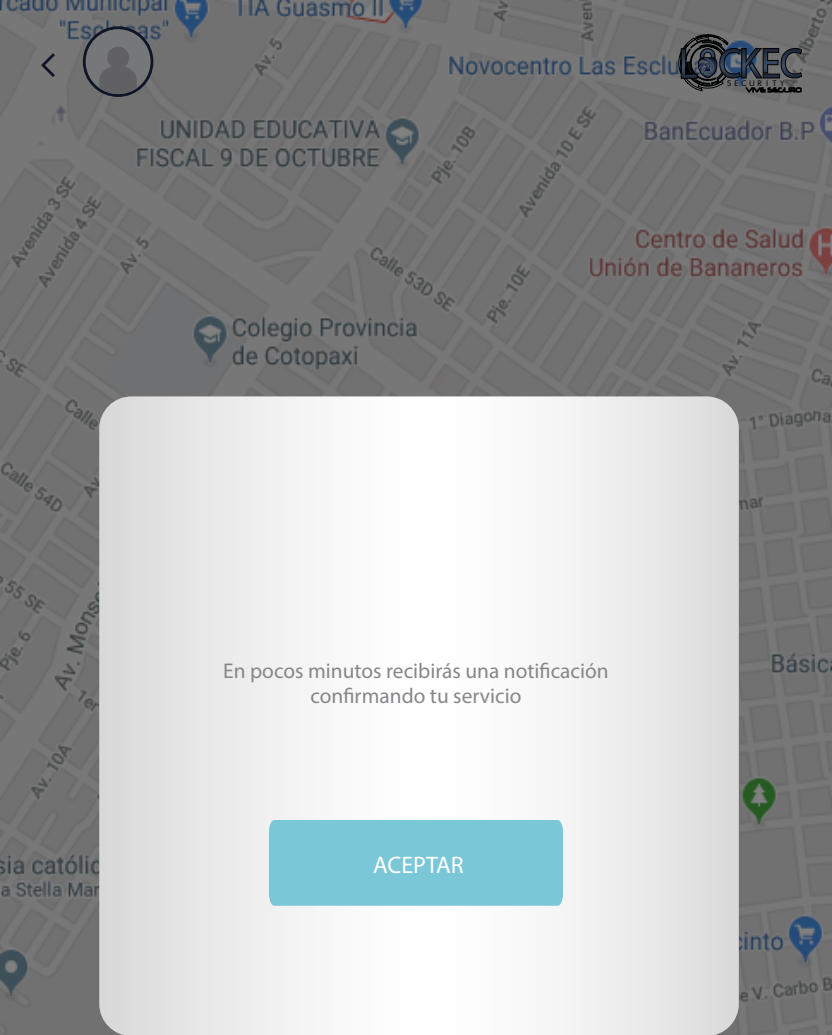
rcado Municipal "Esclusas"
TIA Guasmo II
Av. 5
Novocentro Las Esclusas
LOCKEC SECURITY VIVE SEGURO
UNIDAD EDUCATIVA FISCAL 9 DE OCTUBRE
BanEcuador B.P
Pje. 10B
Avenida 10 E SE
Avenida 3 SE
Avenida 4 SE
Av. 5
Calle 53D SE
Pje. 10E
Centro de Salud Unión de Bananeros
Colegio Provincia de Cotopaxi
Av. 11A
1° Diagonal
Calle 54D
55 SE
Pje. 6
Av. Monse
Av. 10A
Básica
sia católic
a Stella Ma
cinto
e V. Carbo

En pocos minutos recibirás una notificación confirmando tu servicio

ACEPTAR